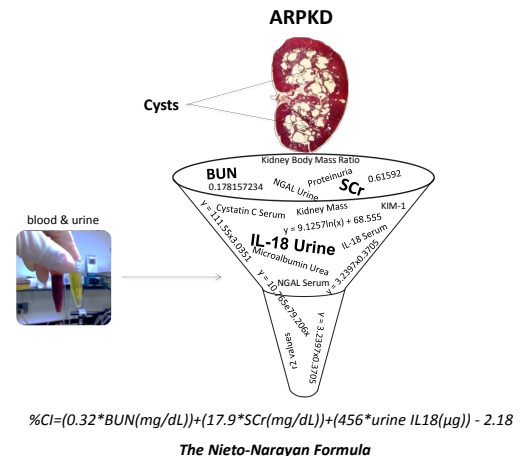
ARPKD

Cysts

blood & urine

Kidney Body Mass Ratio
BUN
0.178157234
NGAL Urine
Proteinuria
SCr
0.61592
Cystatin C Serum
Kidney Mass
KIM-1
y = 111.55x3.0351
y = 9.1257ln(x) + 68.555
IL-18 Urine
IL-18 Serum
Microalbumin Urea
y = 3.2397x0.3705
NGAL Serum
y = 10.765e79.206x
y = 3.2397x0.3705
z1 values

%CI=(0.32*BUN(mg/dL))+(17.9*SCr(mg/dL))+(456*urine IL18(μg)) - 2.18

The Nieto-Narayan Formula